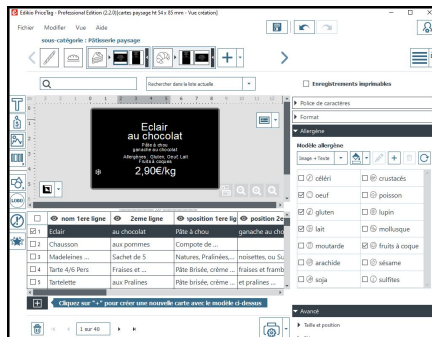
Edikio PriceTag - Professional Edition (2.2.0) [cartes paysage M 54 x 85 mm - Vue création]

Fichier Modifier Vue Aide

sous-catégorie : Pâtisserie paysage

Rechercher dans la liste actuelle

Enregistrements imprimables

Eclair
au chocolat
Pâte à chou
ganache au chocolat
Allergènes : Gluten, Oeuf, Lait
Fruits à coques
2,90€/kg

| | nom 1ere ligne | 2eme ligne | position 1ere lig | position 2e |
|---|---|---|---|---|
| 1 | Eclair | au chocolat | Pâte à chou | ganache au cho |
| 2 | Chausson | aux pommes | Compote de ... | |
| 3 | Madeleines ... | Sachet de 5 | Natures, Pralinées,... | noisettes, ou Su |
| 4 | Tarte 4/6 Pers | Fraises et ... | Pâte Brisée, crème ... | fraises et framb |
| 5 | Tartelette | aux Pralines | Pâte Brisée, crème ... | et pralines ... |

Cliquez sur "+" pour créer une nouvelle carte avec le modèle ci-dessus

1 sur 40

Police de caractères
Format
Allergène
Modèle allergène
Image + Texte

| | |
|---|---|
| céléri | crustacés |
| oeuf | poisson |
| gluten | lupin |
| lait | mollusque |
| moutarde | fruits à coque |
| arachide | sésame |
| soja | sulfites |

Avancé
Taille et position